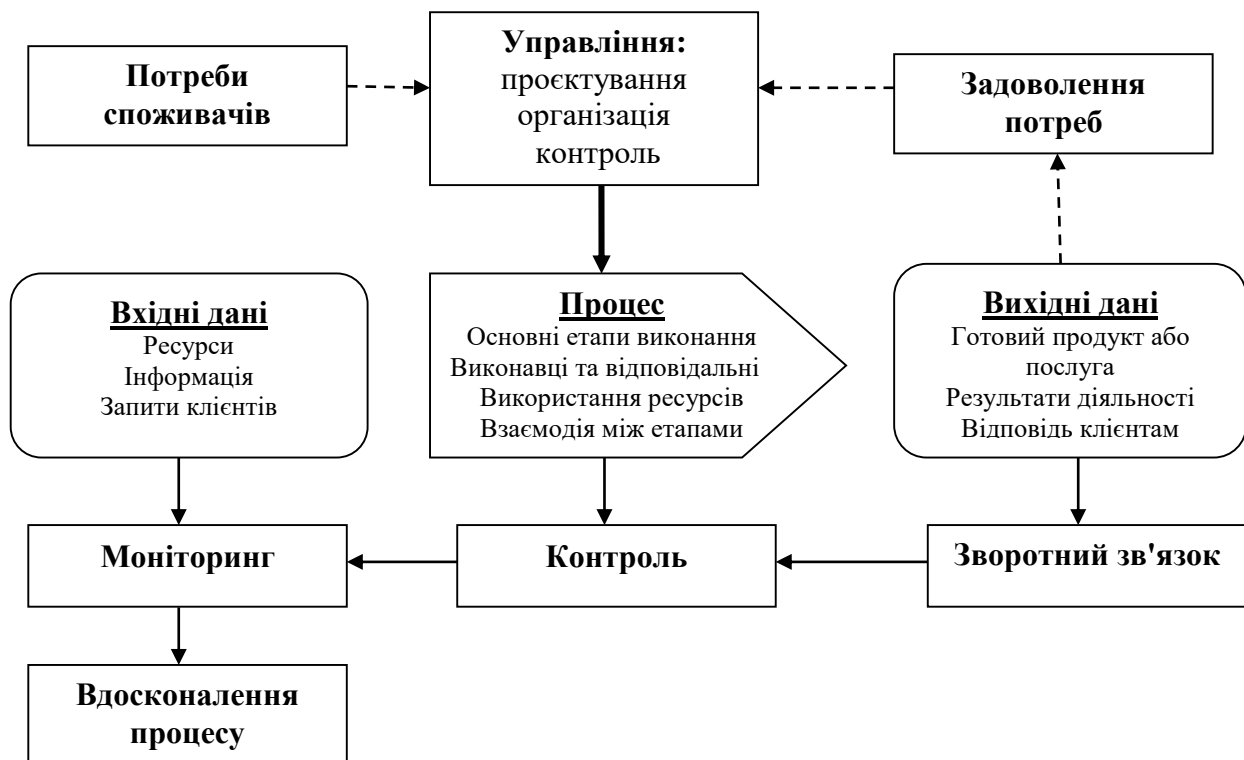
Потреби споживачів

Управління:
проєктування
організація
контроль

Задоволення потреб

Вхідні дані
Ресурси
Інформація
Запити клієнтів

Процес
Основні етапи виконання
Виконавці та відповідальні
Використання ресурсів
Взаємодія між етапами

Вихідні дані
Готовий продукт або послуга
Результати діяльності
Відповідь клієнтам

Моніторинг

Контроль

Зворотний зв'язок

Вдосконалення процесу